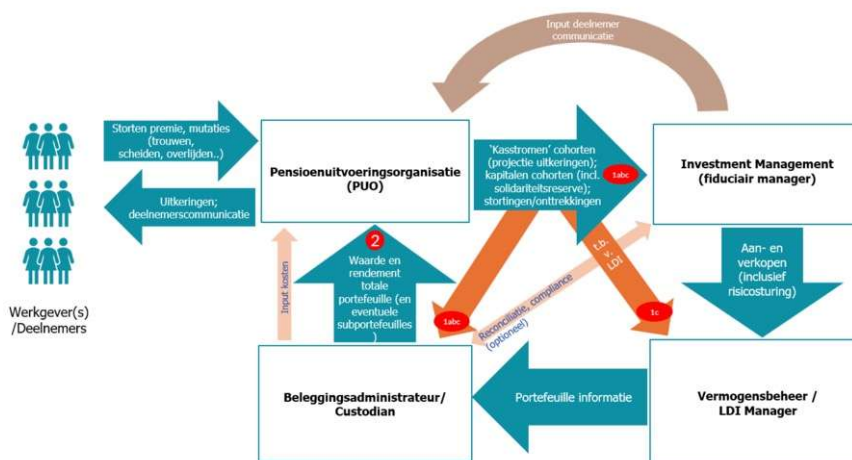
Input deelnemer communicatie

Storten premie, mutaties (trouwen, scheiden, overlijden..)

Uitkeringen; deelnemerscommunicatie

Werkgever(s) /Deelnemers

Pensioenuitvoeringsorganisatie (PUO)

'Kasstromen' cohorten (projectie uitkeringen); kapitalen cohorten (incl. solidariteitsreserve); stortingen/onttrekkingen

1abc

Investment Management (fiduciair manager)

Aan- en verkopen (inclusief risicosturing)

Input kosten

2

Waarde en rendement totale portefeuille (en eventuele subportefeuilles )

1abc

Reconciliatie, compliance (optioneel)

t.b.v. LDI

1c

Beleggingsadministrateur/ Custodian

Portefeuille informatie

Vermogensbeheer / LDI Manager